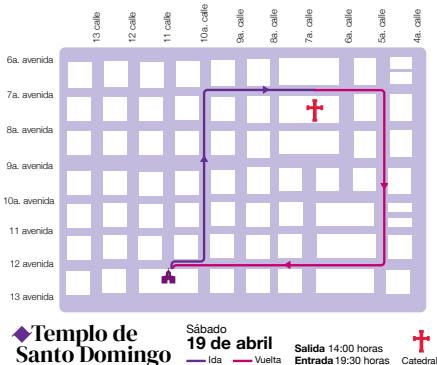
13 calle
12 calle
11 calle
10a. calle
9a. calle
8a. calle
7a. calle
6a. calle
5a. calle
4a. calle

6a. avenida
7a. avenida
8a. avenida
9a. avenida
10a. avenida
11 avenida
12 avenida
13 avenida

Templo de Santo Domingo

Sábado
19 de abril
Ida
Vuelta

Salida 14:00 horas
Entrada 19:30 horas

Catedral